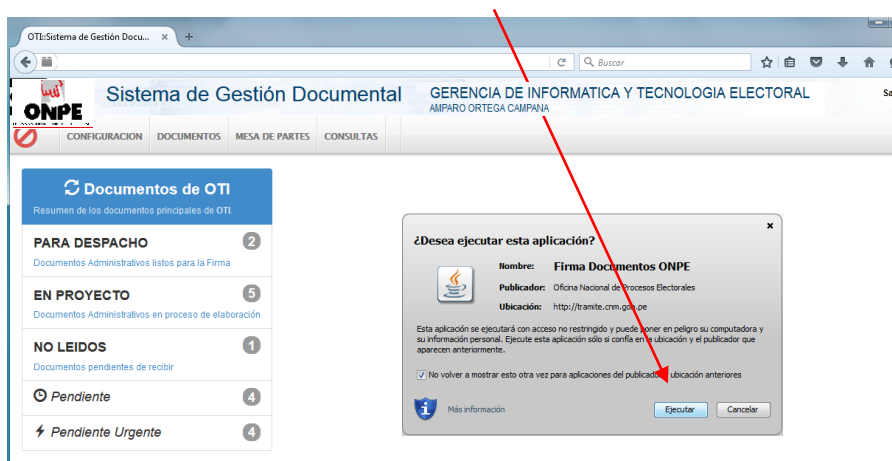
OTI::Sistema de Gestión Docu... ×

Buscar

ONPE

Sistema de Gestión Documental

GERENCIA DE INFORMATICA Y TECNOLOGIA ELECTORAL
AMPARO ORTEGA CAMPANA

Sa

CONFIGURACION DOCUMENTOS MESA DE PARTES CONSULTAS

Documentos de OTI
Resumen de los documentos principales de OTI.

PARA DESPACHO 2
Documentos Administrativos listos para la Firma

EN PROYECTO 5
Documentos Administrativos en proceso de elaboración

NO LEIDOS 1
Documentos pendientes de recibir

Pendiente 4

Pendiente Urgente 4

¿Desea ejecutar esta aplicación?

Nombre: Firma Documentos ONPE
Publicador: Oficina Nacional de Procesos Electorales
Ubicación: http://tramite.cnm.gob.pe

Esta aplicación se ejecutará con acceso no restringido y puede poner en peligro su computadora y su información personal. Ejecute esta aplicación sólo si confía en la ubicación y el publicador que aparecen anteriormente.

No volver a mostrar esto otra vez para aplicaciones del publicador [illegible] ubicación anteriores

Más información

Ejecutar Cancelar